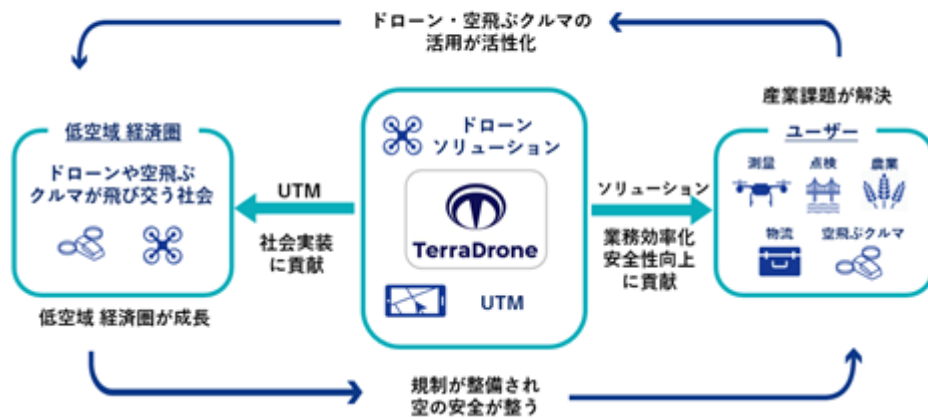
ドローン・空飛ぶクルマの
活用が活性化

低空域 経済圏

ドローンや空飛ぶ
クルマが飛び交う社会

低空域 経済圏が成長

UTM

社会実装
に貢献

ドローン
ソリューション

TerraDrone

UTM

ソリューション

業務効率化
安全性向上
に貢献

産業課題が解決

ユーザー

測量　点検　農業

物流　空飛ぶクルマ

規制が整備され
空の安全が整う